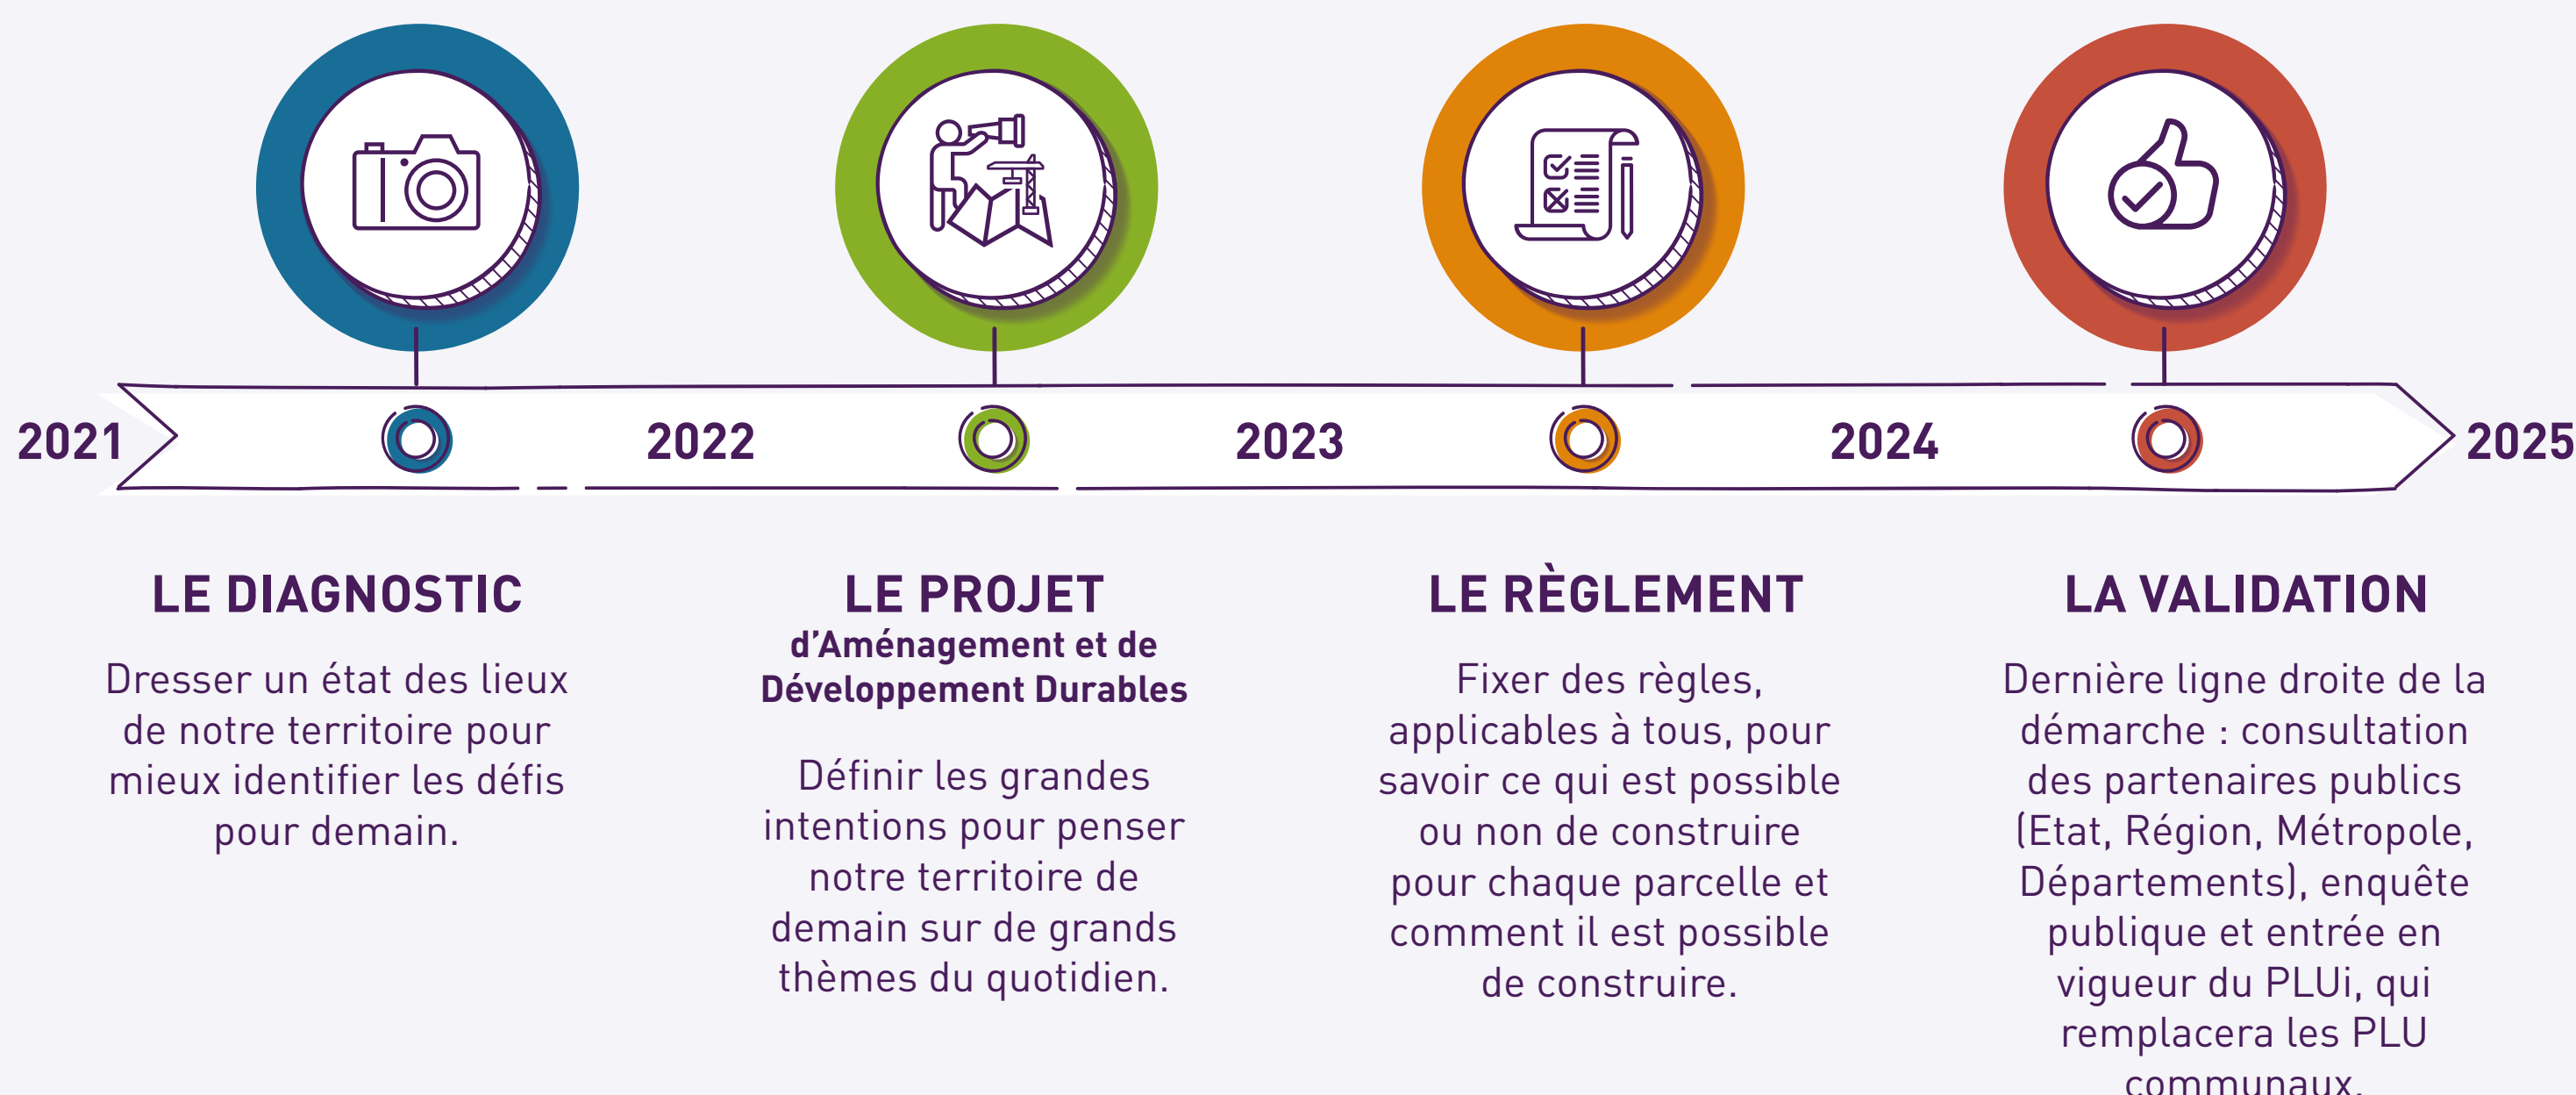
2021

2022

2023

2024

2025

LE DIAGNOSTIC

Dresser un état des lieux de notre territoire pour mieux identifier les défis pour demain.

LE PROJET
d'Aménagement et de Développement Durables

Définir les grandes intentions pour penser notre territoire de demain sur de grands thèmes du quotidien.

LE RÈGLEMENT

Fixer des règles, applicables à tous, pour savoir ce qui est possible ou non de construire pour chaque parcelle et comment il est possible de construire.

LA VALIDATION

Dernière ligne droite de la démarche : consultation des partenaires publics (Etat, Région, Métropole, Départements), enquête publique et entrée en vigueur du PLUi, qui remplacera les PLU communaux.